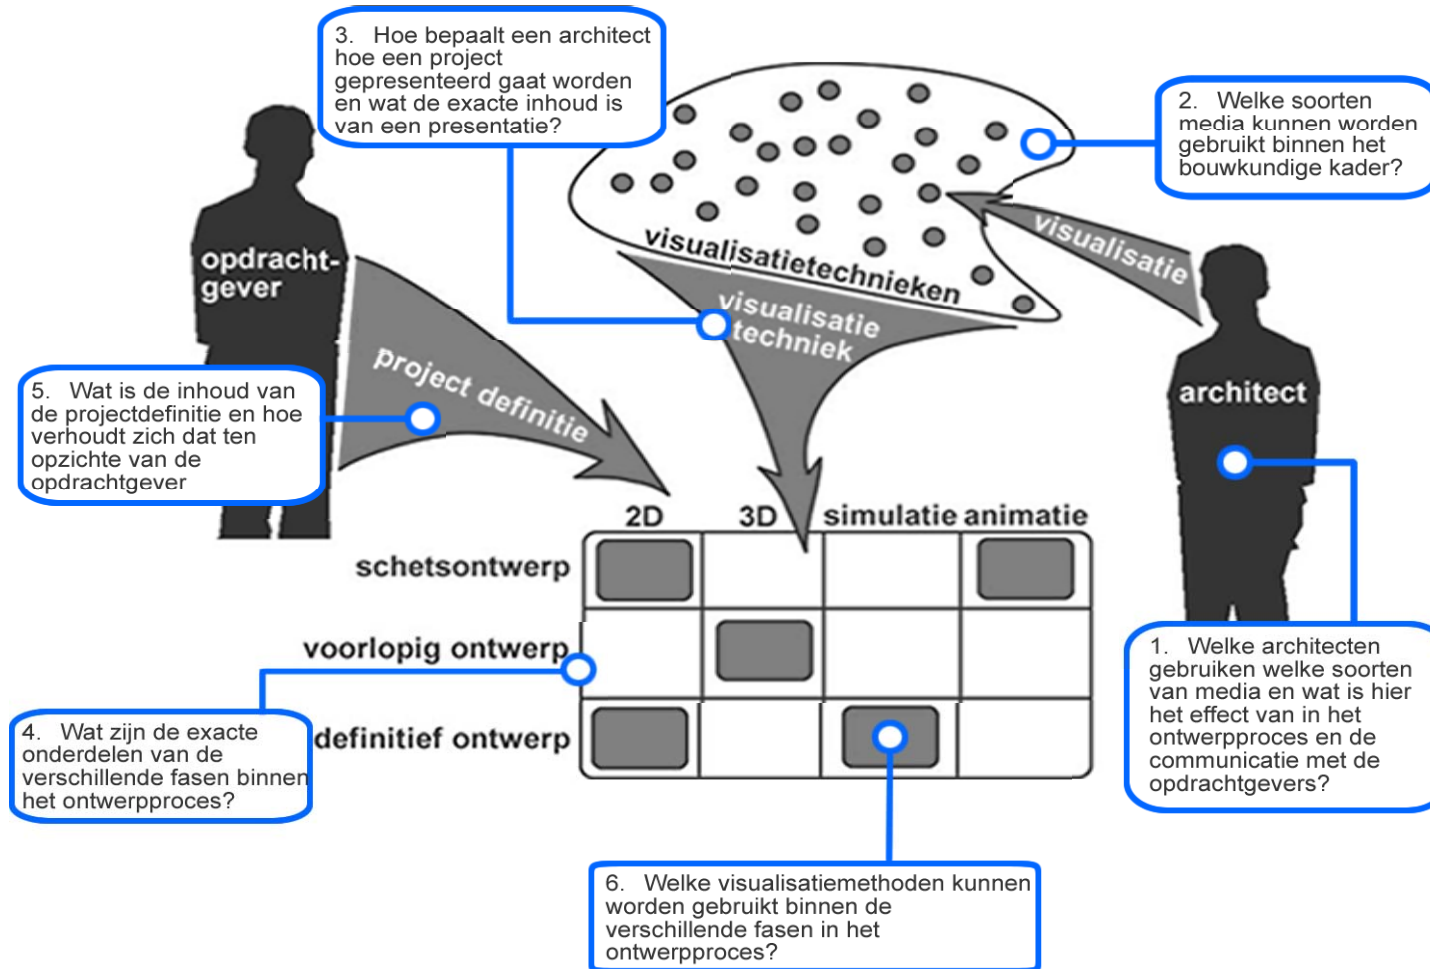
3. Hoe bepaalt een architect hoe een project gepresenteerd gaat worden en wat de exacte inhoud is van een presentatie?

2. Welke soorten media kunnen worden gebruikt binnen het bouwkundige kader?

visualisatietechnieken

visualisatie

opdracht-gever

visualisatie techniek

project definitie

architect

5. Wat is de inhoud van de projectdefinitie en hoe verhoudt zich dat ten opzichte van de opdrachtgever

| | 2D | 3D | simulatie | animatie |
|---|---|---|---|---|
| schetsontwerp | | | | |
| voorlopig ontwerp | | | | |
| definitief ontwerp | | | | |

1. Welke architecten gebruiken welke soorten van media en wat is hier het effect van in het ontwerpproces en de communicatie met de opdrachtgevers?

4. Wat zijn de exacte onderdelen van de verschillende fasen binnen het ontwerpproces?

6. Welke visualisatiemethoden kunnen worden gebruikt binnen de verschillende fasen in het ontwerpproces?